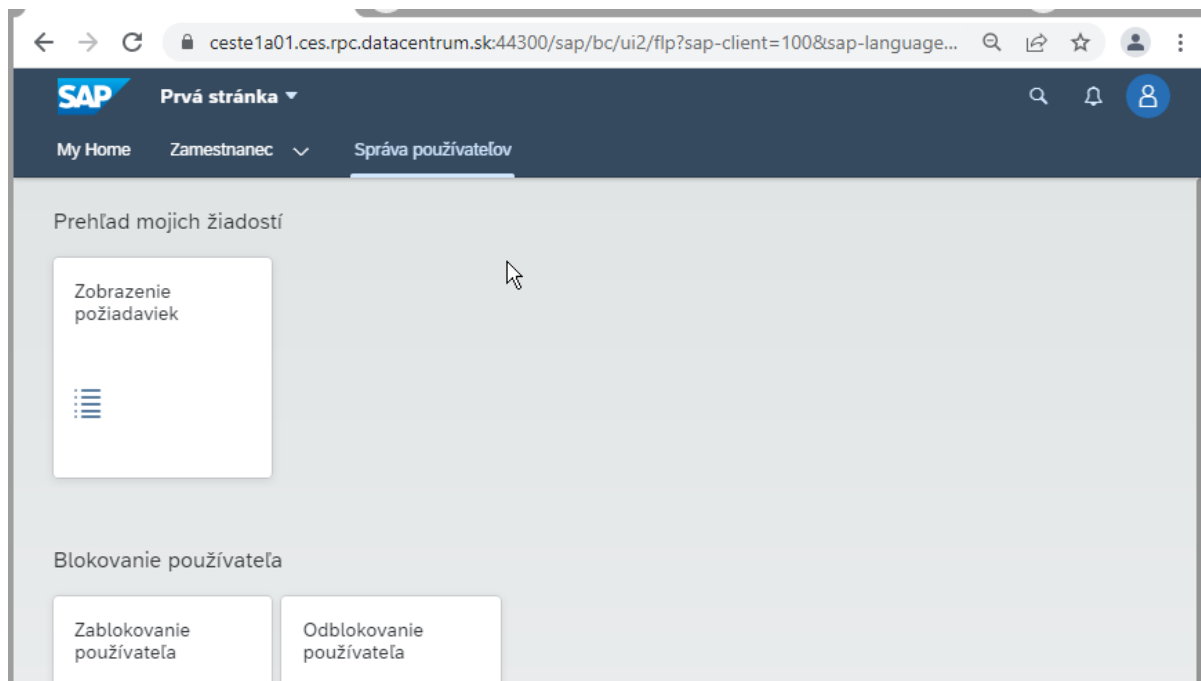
ceste1a01.ces.rpc.datacentrum.sk:44300/sap/bc/ui2/flp?sap-client=100&sap-language...

SAP Prvá stránka

My Home Zamestnanec Správa používateľov

Prehľad mojich žiadostí

Zobrazenie požiadaviek

Blokovanie používateľa

Zablokovanie používateľa

Odblokovanie používateľa